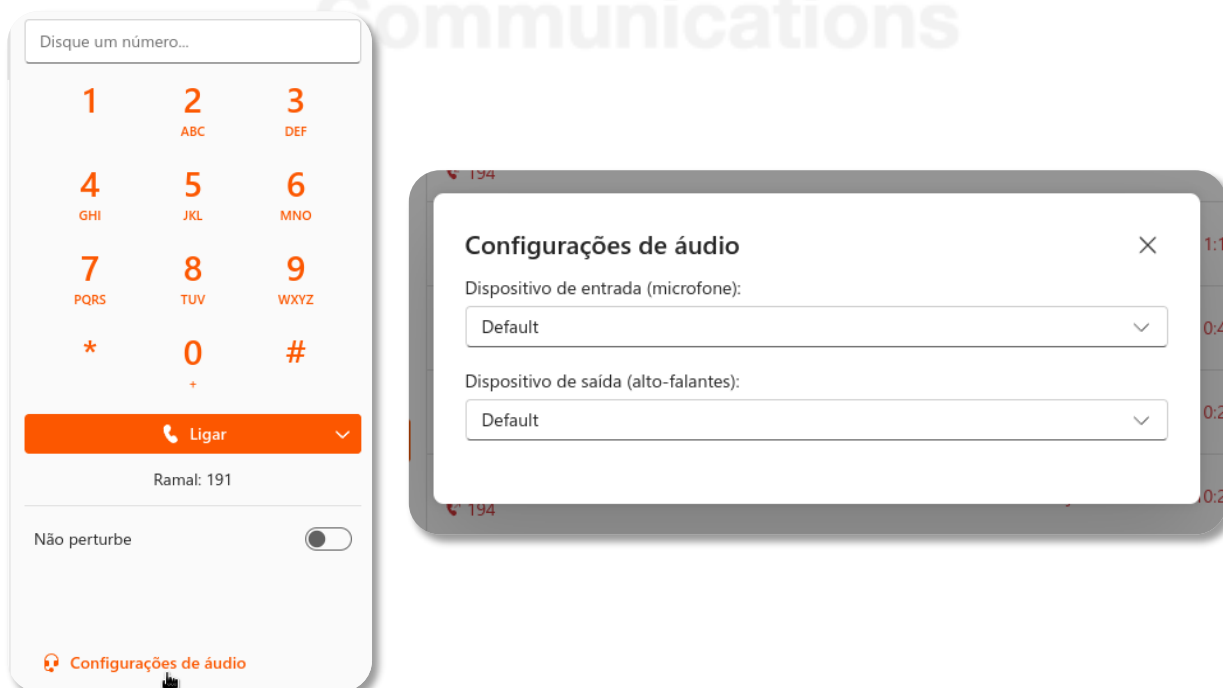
Communications

Disque um número...

1
2 ABC
3 DEF
4 GHI
5 JKL
6 MNO
7 PQRS
8 TUV
9 WXYZ
*
0 +
#

Ligar

Ramal: 191

Não perturbe

Configurações de áudio

194

Configurações de áudio

Dispositivo de entrada (microfone):

Default

Dispositivo de saída (alto-falantes):

Default

194

1:1
0:4
0:2
0:2